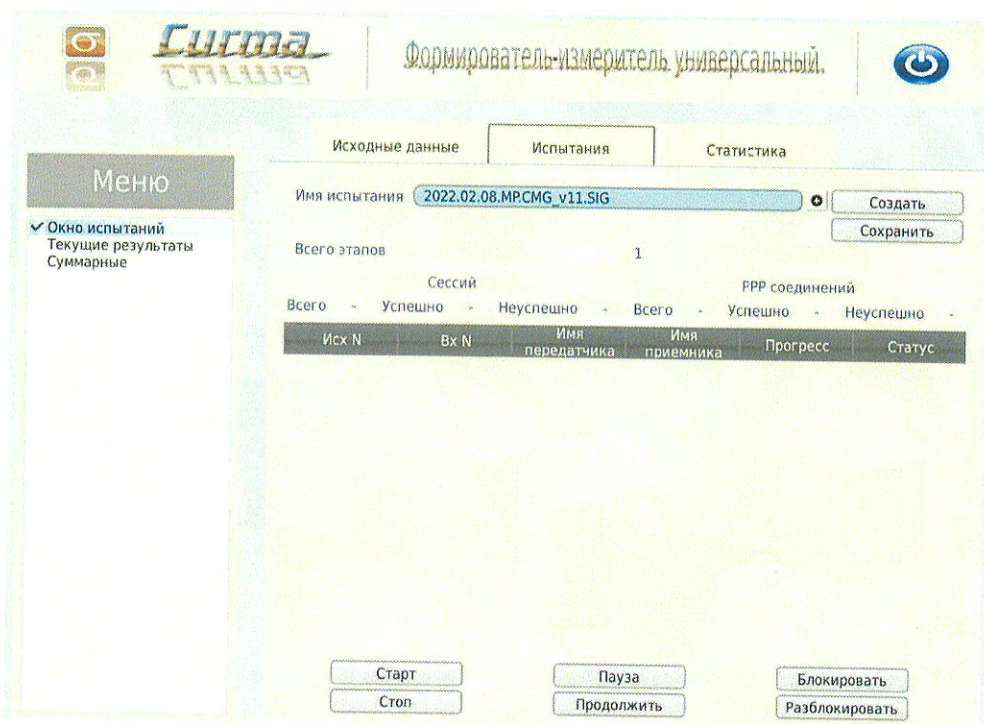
Сигма
Формирователь-измеритель универсальный.

Исходные данные
Испытания
Статистика

Меню
✓ Окно испытаний
Текущие результаты
Суммарные

Имя испытания 2022.02.08.MP.CMG_v11.SIG
Создать
Сохранить

Всего этапов 1

Сессий
Всего - Успешно - Неуспешно -

PPP соединений
Всего - Успешно - Неуспешно -

| Исх N | Вх N | Имя передатчика | Имя приемника | Прогресс | Статус |
|---|---|---|---|---|---|

Старт
Стоп
Пауза
Продолжить
Блокировать
Разблокировать